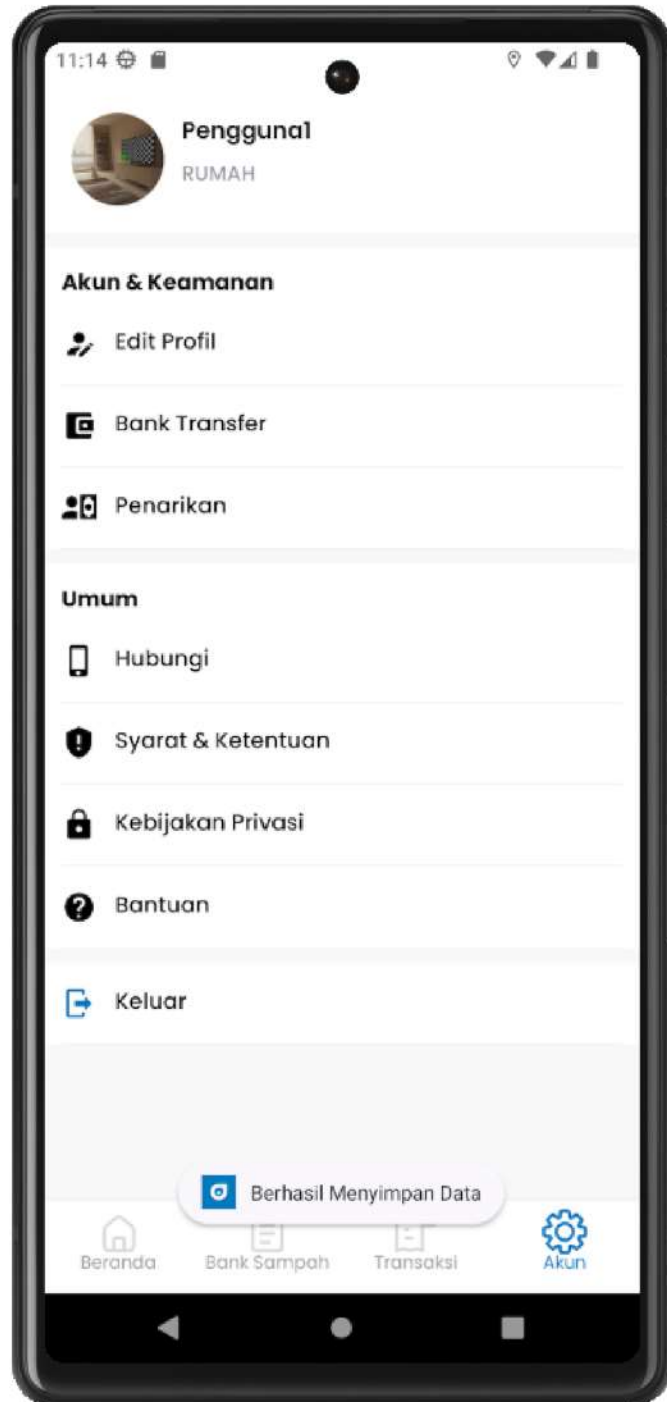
11:14

Pengguna1
RUMAH

Akun & Keamanan

Edit Profil

Bank Transfer

Penarikan

Umum

Hubungi

Syarat & Ketentuan

Kebijakan Privasi

Bantuan

Keluar

Berhasil Menyimpan Data

Beranda
Bank Sampah
Transaksi
Akun